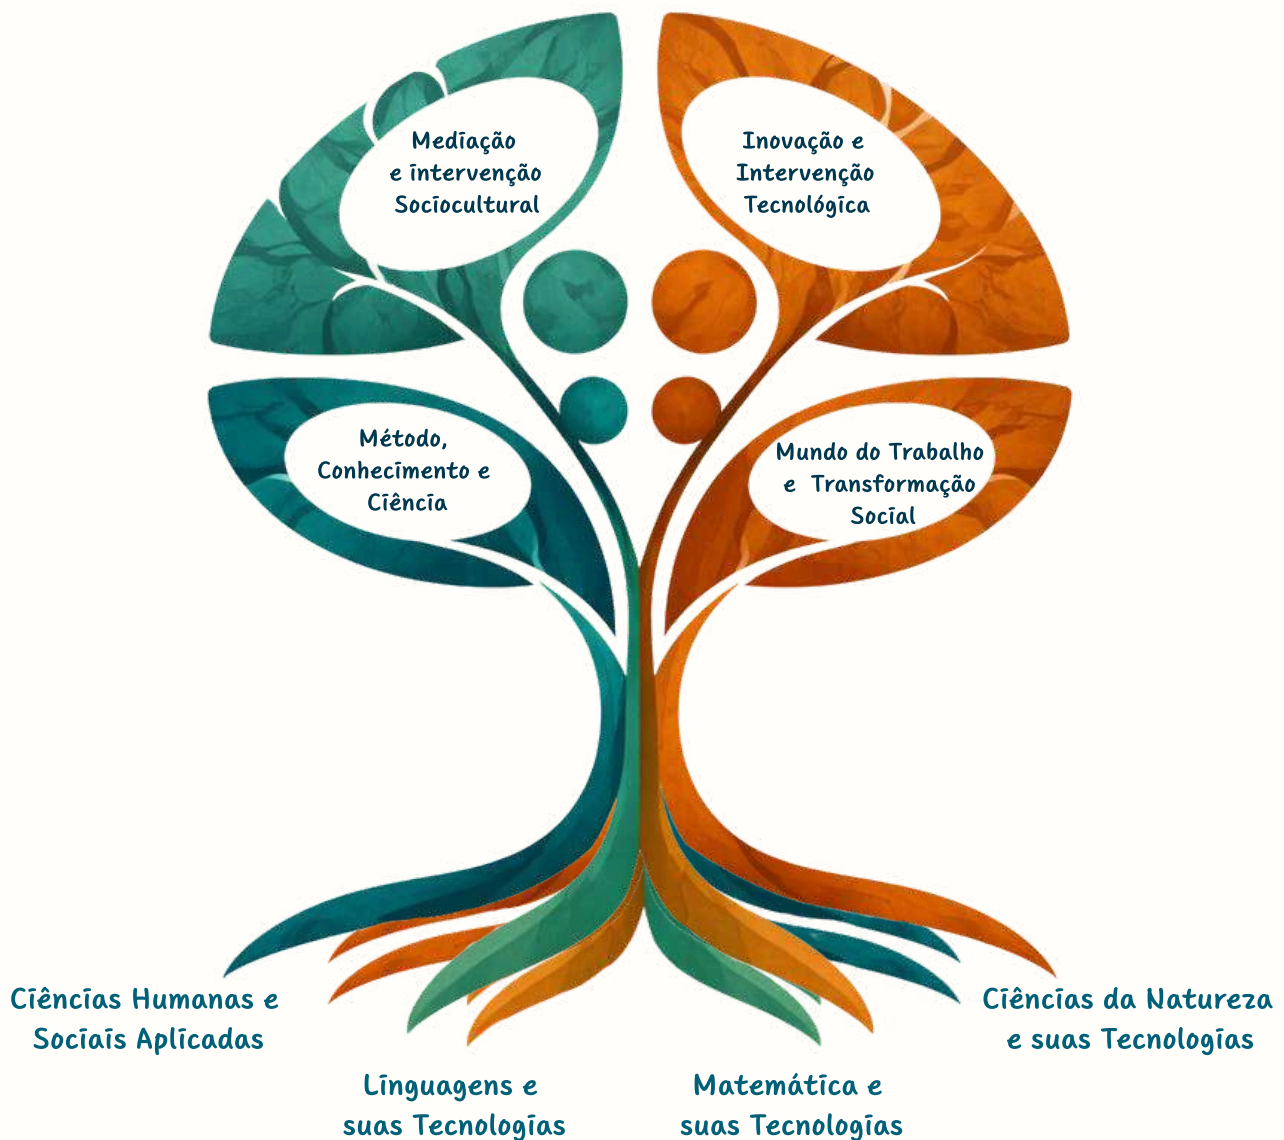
Mediação e intervenção Sociocultural

Inovação e Intervenção Tecnológica

Método, Conhecimento e Ciência

Mundo do Trabalho e Transformação Social

Ciências Humanas e Sociais Aplicadas

Ciências da Natureza e suas Tecnologias

Linguagens e suas Tecnologias

Matemática e suas Tecnologias